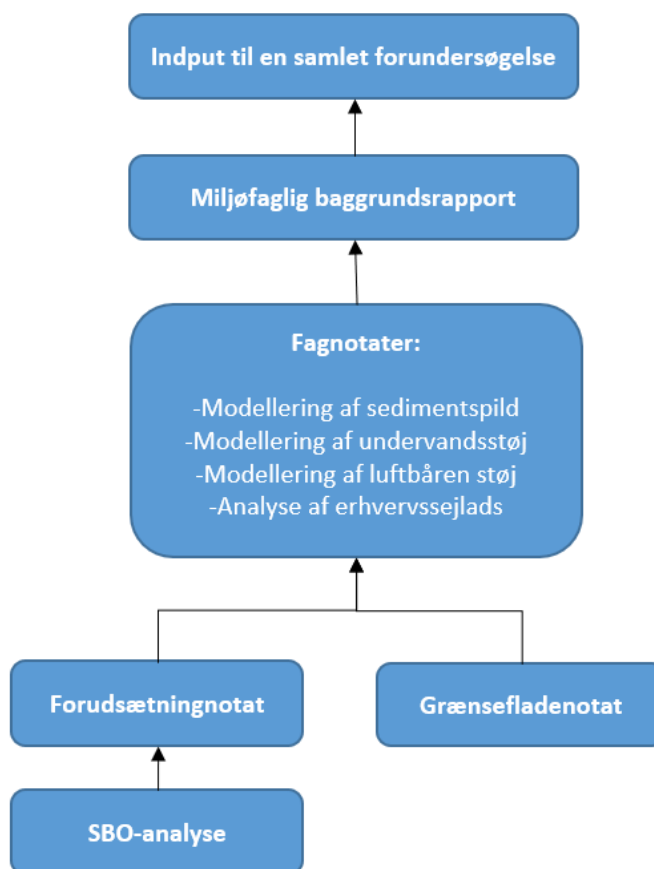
Indput til en samlet forundersøgelse

Miljøfaglig baggrundsrapport

Fagnotater:

-Modellering af sedimentspild
-Modellering af undervandsstøj
-Modellering af luftbåren støj
-Analyse af erhvervssejlads

Forudsætningnotat

Grænsefladenotat

SBO-analyse